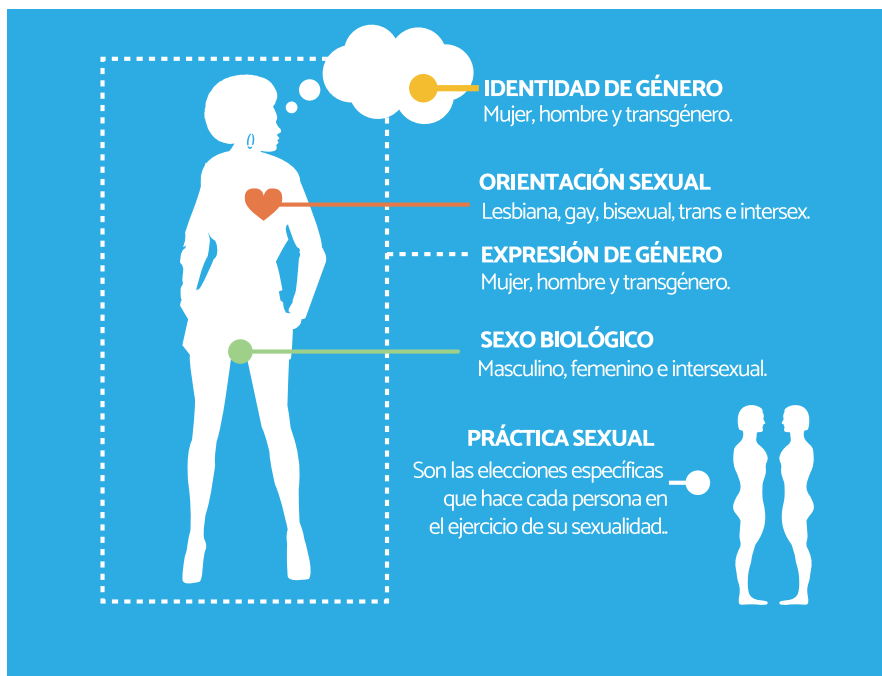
IDENTIDAD DE GÉNERO
Mujer, hombre y transgénero.

ORIENTACIÓN SEXUAL
Lesbiana, gay, bisexual, trans e intersex.

EXPRESIÓN DE GÉNERO
Mujer, hombre y transgénero.

SEXO BIOLÓGICO
Masculino, femenino e intersexual.

PRÁCTICA SEXUAL
Son las elecciones específicas que hace cada persona en el ejercicio de su sexualidad..